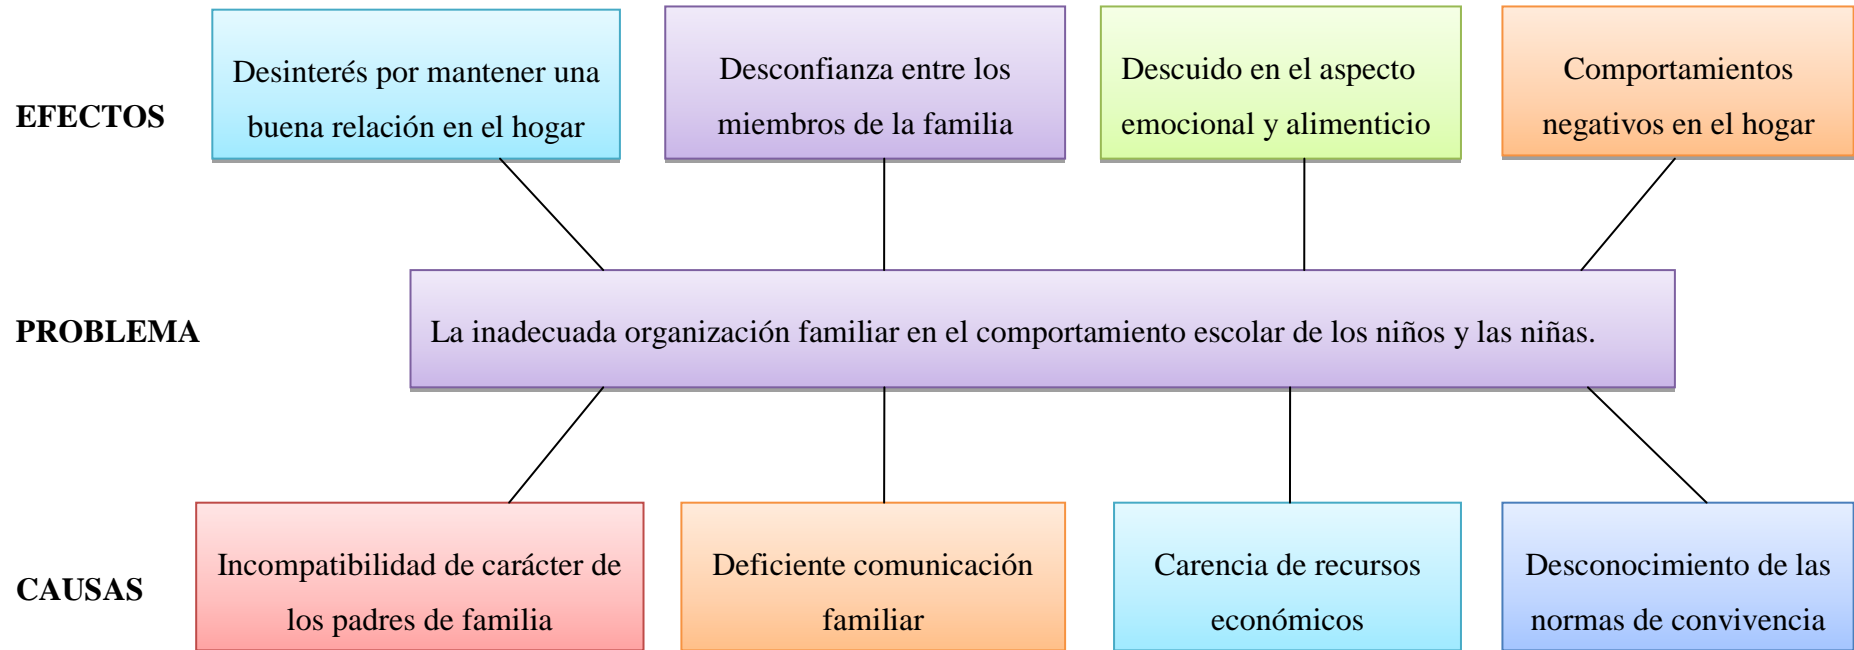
EFECTOS

Desinterés por mantener una buena relación en el hogar

Desconfianza entre los miembros de la familia

Descuido en el aspecto emocional y alimenticio

Comportamientos negativos en el hogar

PROBLEMA

La inadecuada organización familiar en el comportamiento escolar de los niños y las niñas.

CAUSAS

Incompatibilidad de carácter de los padres de familia

Deficiente comunicación familiar

Carencia de recursos económicos

Desconocimiento de las normas de convivencia